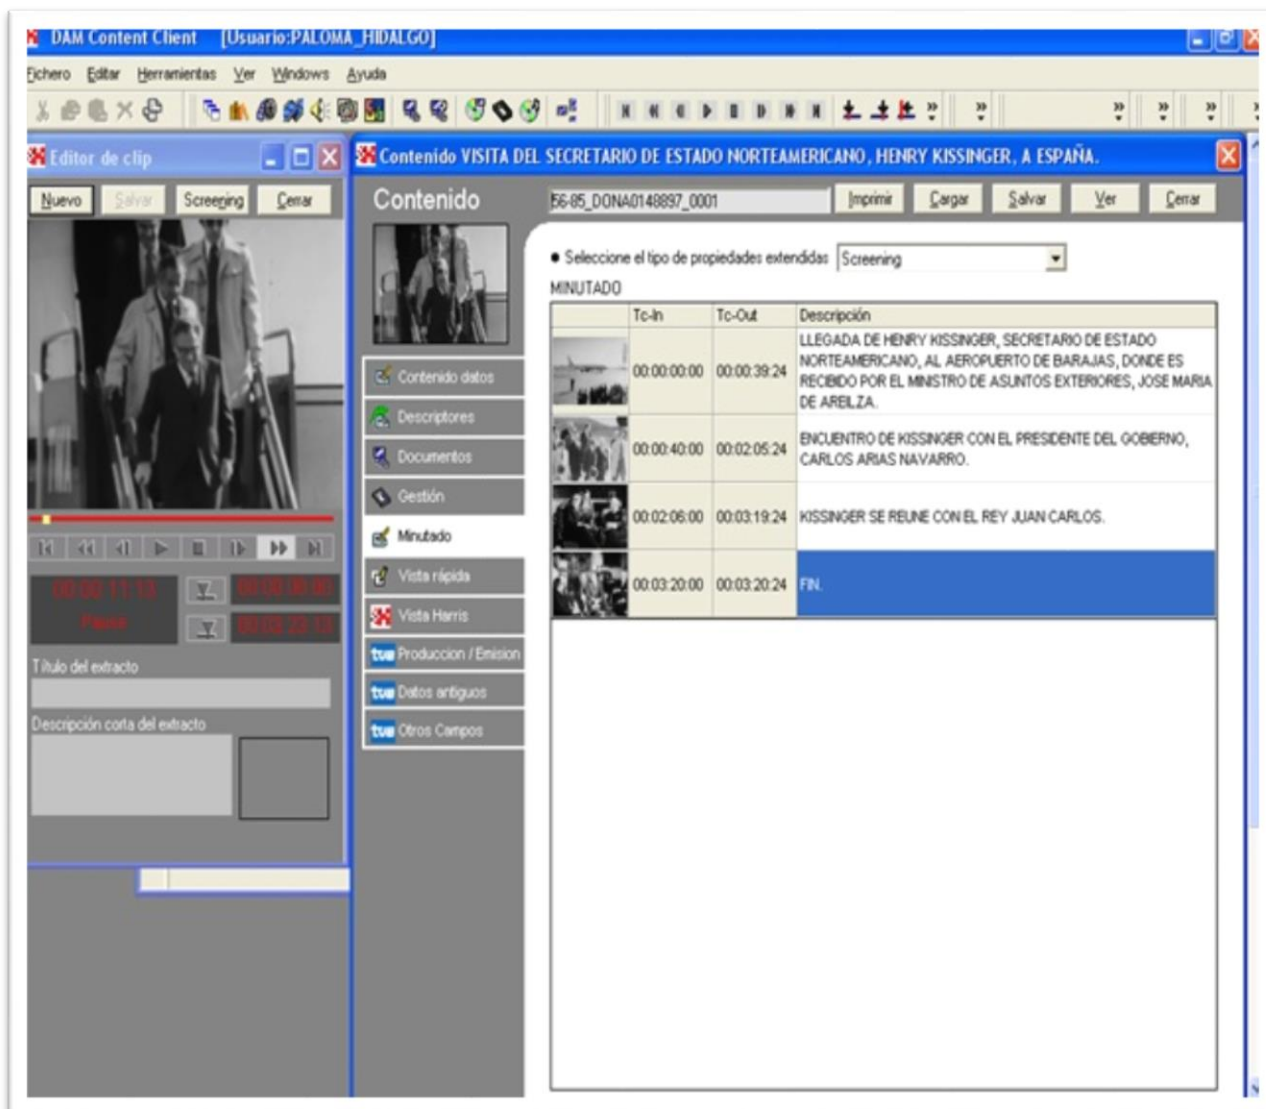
DAM Content Client [Usuario:PALOMA_HIDALGO]

Fichero Editar Herramientas Ver Windows Ayuda

Editor de clip

Nuevo Salvar Screening Cerrar

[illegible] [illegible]
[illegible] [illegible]

Título del extracto

Descripción corta del extracto

Contenido VISITA DEL SECRETARIO DE ESTADO NORTEAMERICANO, HENRY KISSINGER, A ESPAÑA.

Contenido

56-85_DONA0148897_0001

Imprimir Cargar Salvar Ver Cerrar

Contenido datos
Descriptores
Documentos
Gestión
Minutado
Vista rápida
Vista Harris
tve Produccion / Emision
tve Datos antiguos
tve Otros Campos

• Seleccione el tipo de propiedades extendidas Screening

MINUTADO

| | Tc-In | Tc-Out | Descripción |
|---|---|---|---|
| | 00:00:00:00 | 00:00:39:24 | LLEGADA DE HENRY KISSINGER, SECRETARIO DE ESTADO NORTEAMERICANO, AL AEROPUERTO DE BARAJAS, DONDE ES RECIBIDO POR EL MINISTRO DE ASUNTOS EXTERIORES, JOSE MARIA DE AREILZA. |
| | 00:00:40:00 | 00:02:05:24 | ENCUENTRO DE KISSINGER CON EL PRESIDENTE DEL GOBIERNO, CARLOS ARIAS NAVARRO. |
| | 00:02:06:00 | 00:03:19:24 | KISSINGER SE REUNE CON EL REY JUAN CARLOS. |
| | 00:03:20:00 | 00:03:20:24 | FIN. |